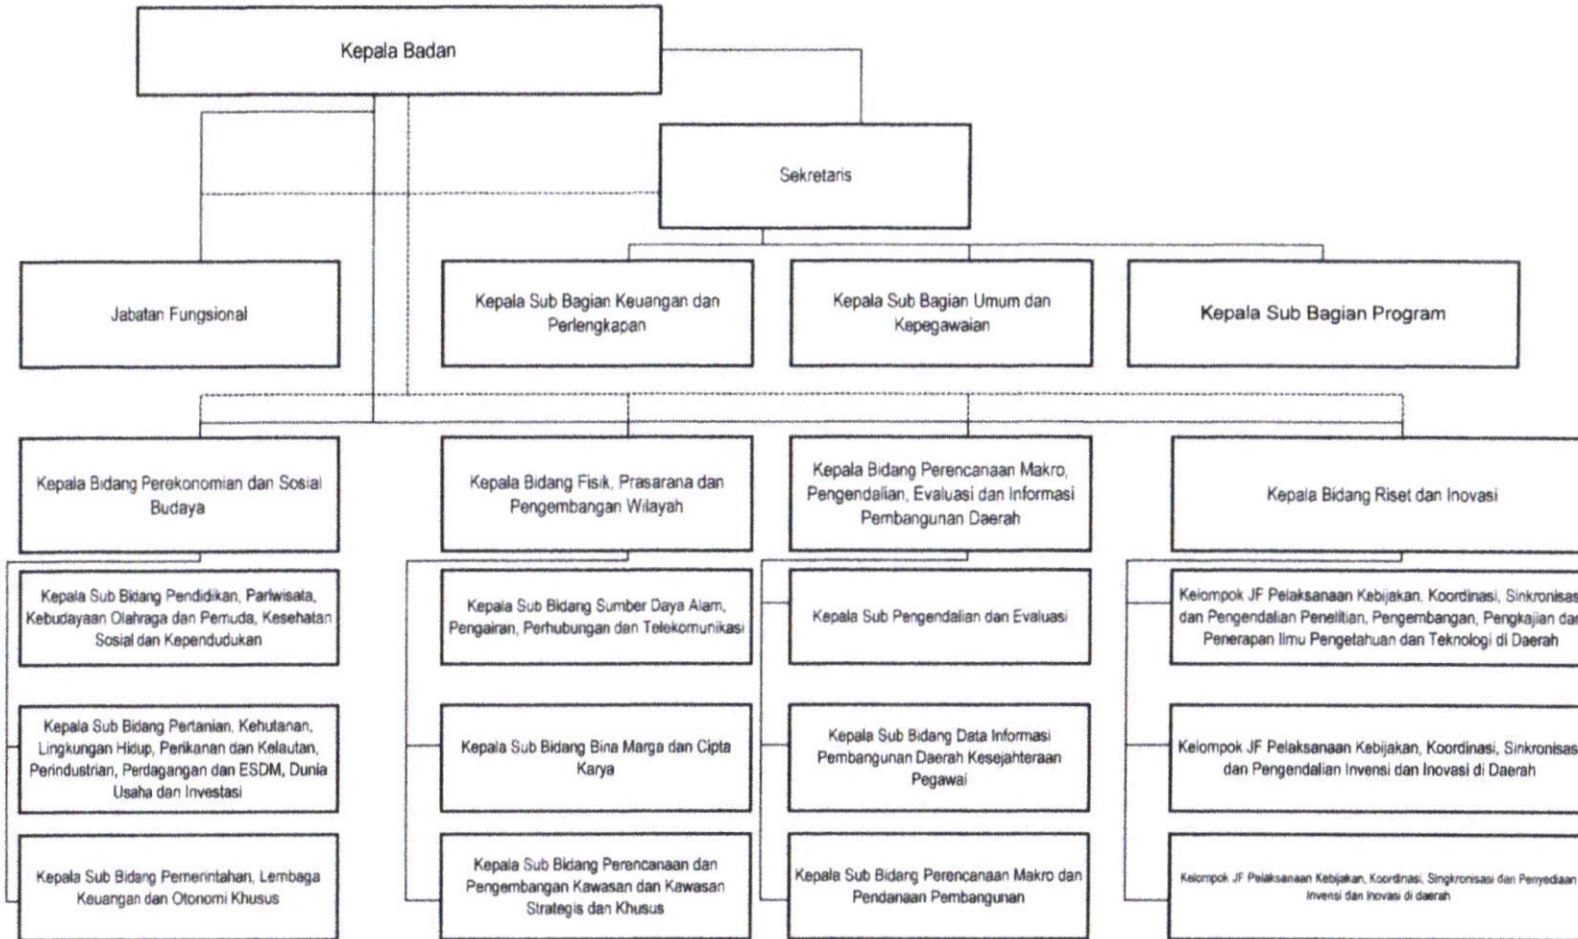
Kepala Badan

Sekretaris

Jabatan Fungsional

Kepala Sub Bagian Keuangan dan Perlengkapan

Kepala Sub Bagian Umum dan Kepegawaian

Kepala Sub Bagian Program

Kepala Bidang Perekonomian dan Sosial Budaya

Kepala Bidang Fisik, Prasarana dan Pengembangan Wilayah

Kepala Bidang Perencanaan Makro, Pengendalian, Evaluasi dan Informasi Pembangunan Daerah

Kepala Bidang Riset dan Inovasi

Kepala Sub Bidang Pendidikan, Pariwisata, Kebudayaan Olahraga dan Pemuda, Kesehatan Sosial dan Kependudukan

Kepala Sub Bidang Pertanian, Kehutanan, Lingkungan Hidup, Perikanan dan Kelautan, Perindustrian, Perdagangan dan ESDM, Dunia Usaha dan Investasi

Kepala Sub Bidang Pemerintahan, Lembaga Keuangan dan Otonomi Khusus

Kepala Sub Bidang Sumber Daya Alam, Pengairan, Perhubungan dan Telekomunikasi

Kepala Sub Bidang Bina Marga dan Cipta Karya

Kepala Sub Bidang Perencanaan dan Pengembangan Kawasan dan Kawasan Strategis dan Khusus

Kepala Sub Pengendalian dan Evaluasi

Kepala Sub Bidang Data Informasi Pembangunan Daerah Kesejahteraan Pegawai

Kepala Sub Bidang Perencanaan Makro dan Pendanaan Pembangunan

Kelompok JF Pelaksanaan Kebijakan, Koordinasi, Sinkronisas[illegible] dan Pengendalian Penelitian, Pengembangan, Pengkajian da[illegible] Penerapan Ilmu Pengetahuan dan Teknologi di Daerah

Kelompok JF Pelaksanaan Kebijakan, Koordinasi, Sinkronisas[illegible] dan Pengendalian Invensi dan Inovasi di Daerah

Kelompok JF Pelaksanaan Kebijakan, Koordinasi, Singkronisasi dan Penyediaan Invensi dan Inovasi di daerah